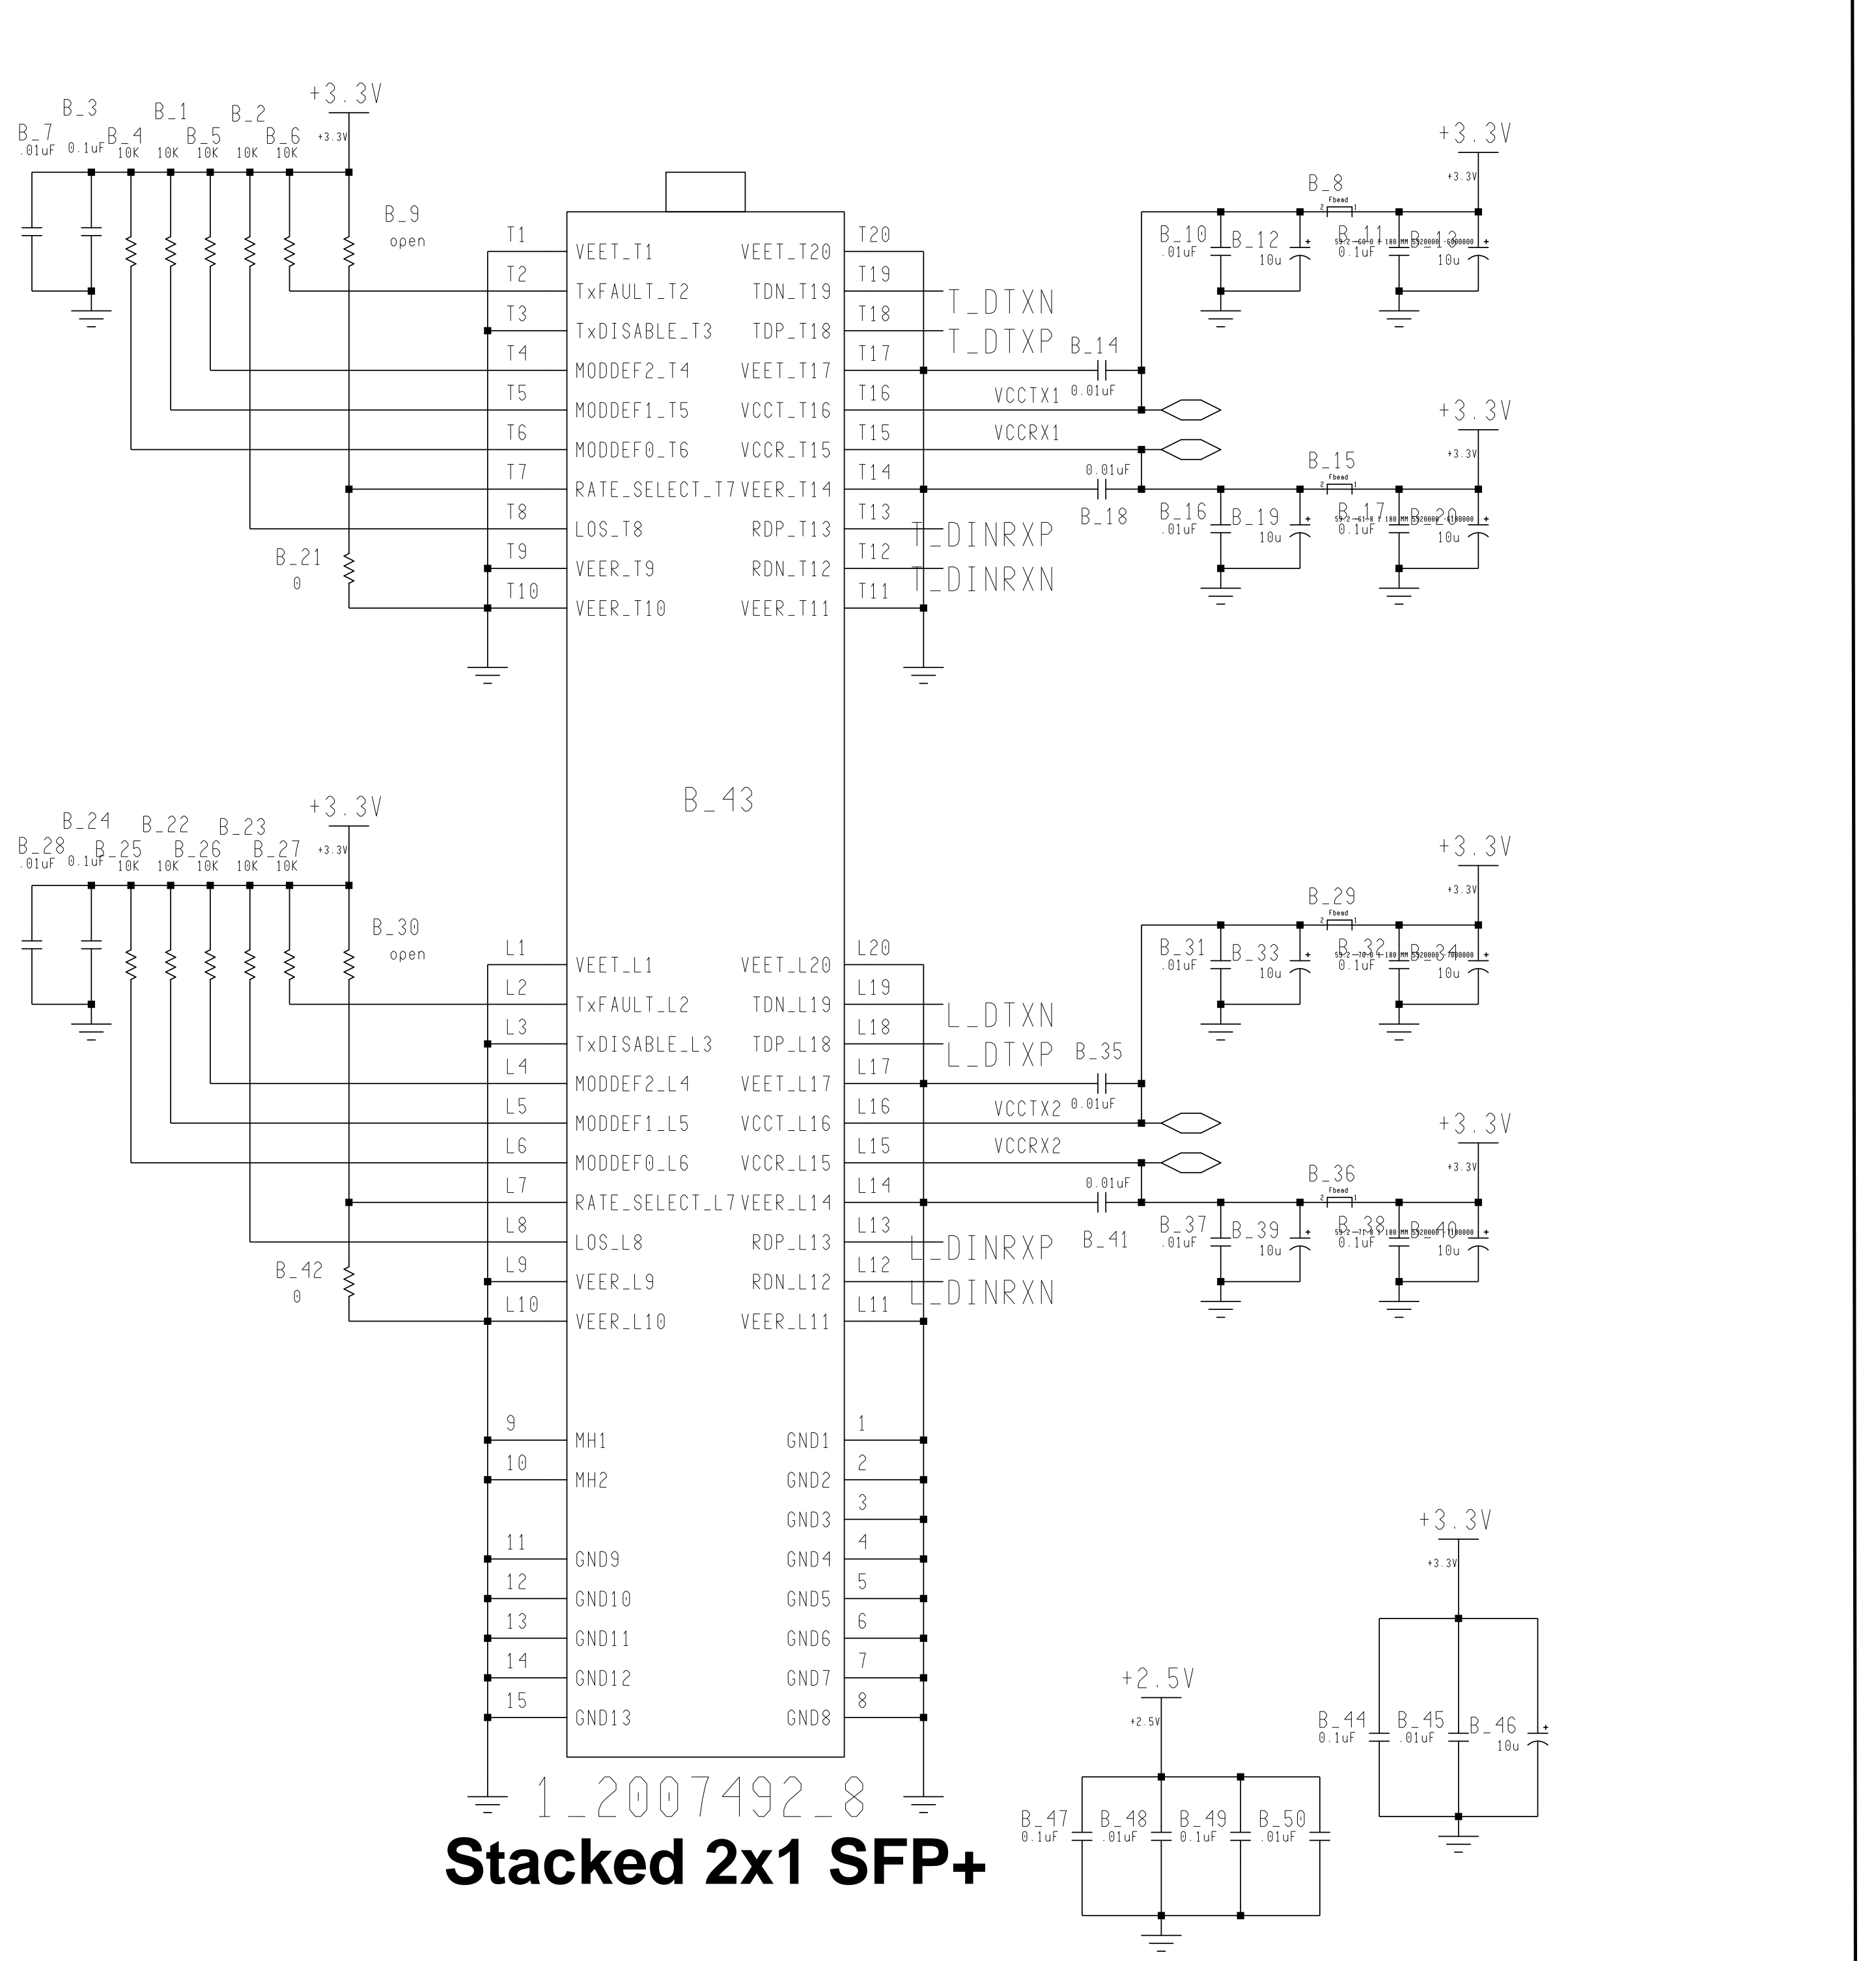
+3.3V
B_3 B_1 B_2
B_7 .01uF 0.1uF B_4 10K B_5 10K 10K B_6 10K 10K
+3.3V
B_9 open

T1 VEET_T1 VEET_T20 T20
T2 TxFAULT_T2 TDN_T19 T19 T_DTXN
T3 TxDISABLE_T3 TDP_T18 T18 T_DTXP
T4 MODDEF2_T4 VEET_T17 T17
T5 MODDEF1_T5 VCCT_T16 T16
T6 MODDEF0_T6 VCCR_T15 T15
T7 RATE_SELECT_T7 VEER_T14 T14
T8 LOS_T8 RDP_T13 T13 T_DINRXP
T9 VEER_T9 RDN_T12 T12 T_DINRXN
T10 VEER_T10 VEER_T11 T11

B_21 0

+3.3V
+3.3V
B_8 Fbead
B_10 .01uF B_12 10u B_11 0.1uF B_13 10u
B_14 0.01uF
VCCTX1
VCCRX1
+3.3V
+3.3V
B_15 Fbead
0.01uF
B_18
B_16 .01uF B_19 10u B_17 0.1uF B_20 10u

B_43

+3.3V
B_24 B_22 B_23
B_28 .01uF 0.1uF B_25 10K B_26 10K 10K B_27 10K 10K
+3.3V
B_30 open

L1 VEET_L1 VEET_L20 L20
L2 TxFAULT_L2 TDN_L19 L19 L_DTXN
L3 TxDISABLE_L3 TDP_L18 L18 L_DTXP
L4 MODDEF2_L4 VEET_L17 L17
L5 MODDEF1_L5 VCCT_L16 L16
L6 MODDEF0_L6 VCCR_L15 L15
L7 RATE_SELECT_L7 VEER_L14 L14
L8 LOS_L8 RDP_L13 L13 L_DINRXP
L9 VEER_L9 RDN_L12 L12 L_DINRXN
L10 VEER_L10 VEER_L11 L11

B_42 0

+3.3V
+3.3V
B_29 Fbead
B_31 .01uF B_33 10u B_32 0.1uF B_34 10u
B_35 0.01uF
VCCTX2
VCCRX2
+3.3V
+3.3V
B_36 Fbead
0.01uF
B_41
B_37 .01uF B_39 10u B_38 0.1uF B_40 10u

9 MH1 GND1 1
10 MH2 GND2 2
GND3 3
11 GND9 GND4 4
12 GND10 GND5 5
13 GND11 GND6 6
14 GND12 GND7 7
15 GND13 GND8 8

1_2007492_8

Stacked 2x1 SFP+

+2.5V
+2.5V
B_47 0.1uF B_48 .01uF B_49 0.1uF B_50 .01uF

+3.3V
+3.3V
B_44 0.1uF B_45 .01uF B_46 10u